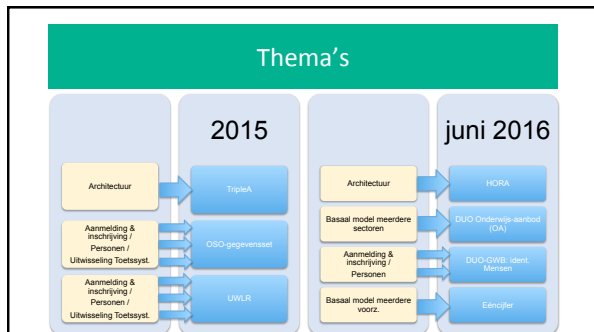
Thema's

2015

juni 2016

Architectuur

TripleA

Aanmelding & inschrijving / Personen / Uitwisseling Toetssyst.

OSO-gegevensset

Aanmelding & inschrijving / Personen / Uitwisseling Toetssyst.

UWLR

Architectuur

HORA

Basaal model meerdere sectoren

DUO Onderwijs-aanbod (OA)

Aanmelding & inschrijving / Personen

DUO-GWB: ident. Mensen

Basaal model meerdere voorz.

Eéncijfer